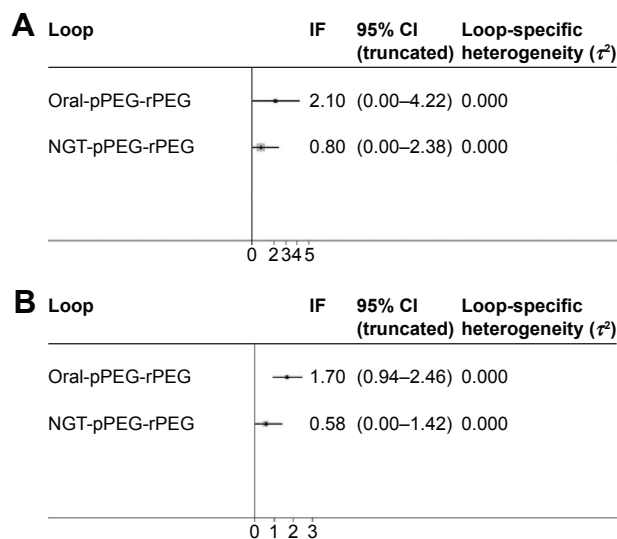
A Loop

| Loop | IF | 95% CI (truncated) | Loop-specific heterogeneity ($\tau^2$) |
|---|---|---|---|
| Oral-pPEG-rPEG | 2.10 | (0.00–4.22) | 0.000 |
| NGT-pPEG-rPEG | 0.80 | (0.00–2.38) | 0.000 |

0 2 3 4 5

B Loop

| Loop | IF | 95% CI (truncated) | Loop-specific heterogeneity ($\tau^2$) |
|---|---|---|---|
| Oral-pPEG-rPEG | 1.70 | (0.94–2.46) | 0.000 |
| NGT-pPEG-rPEG | 0.58 | (0.00–1.42) | 0.000 |

0 1 2 3